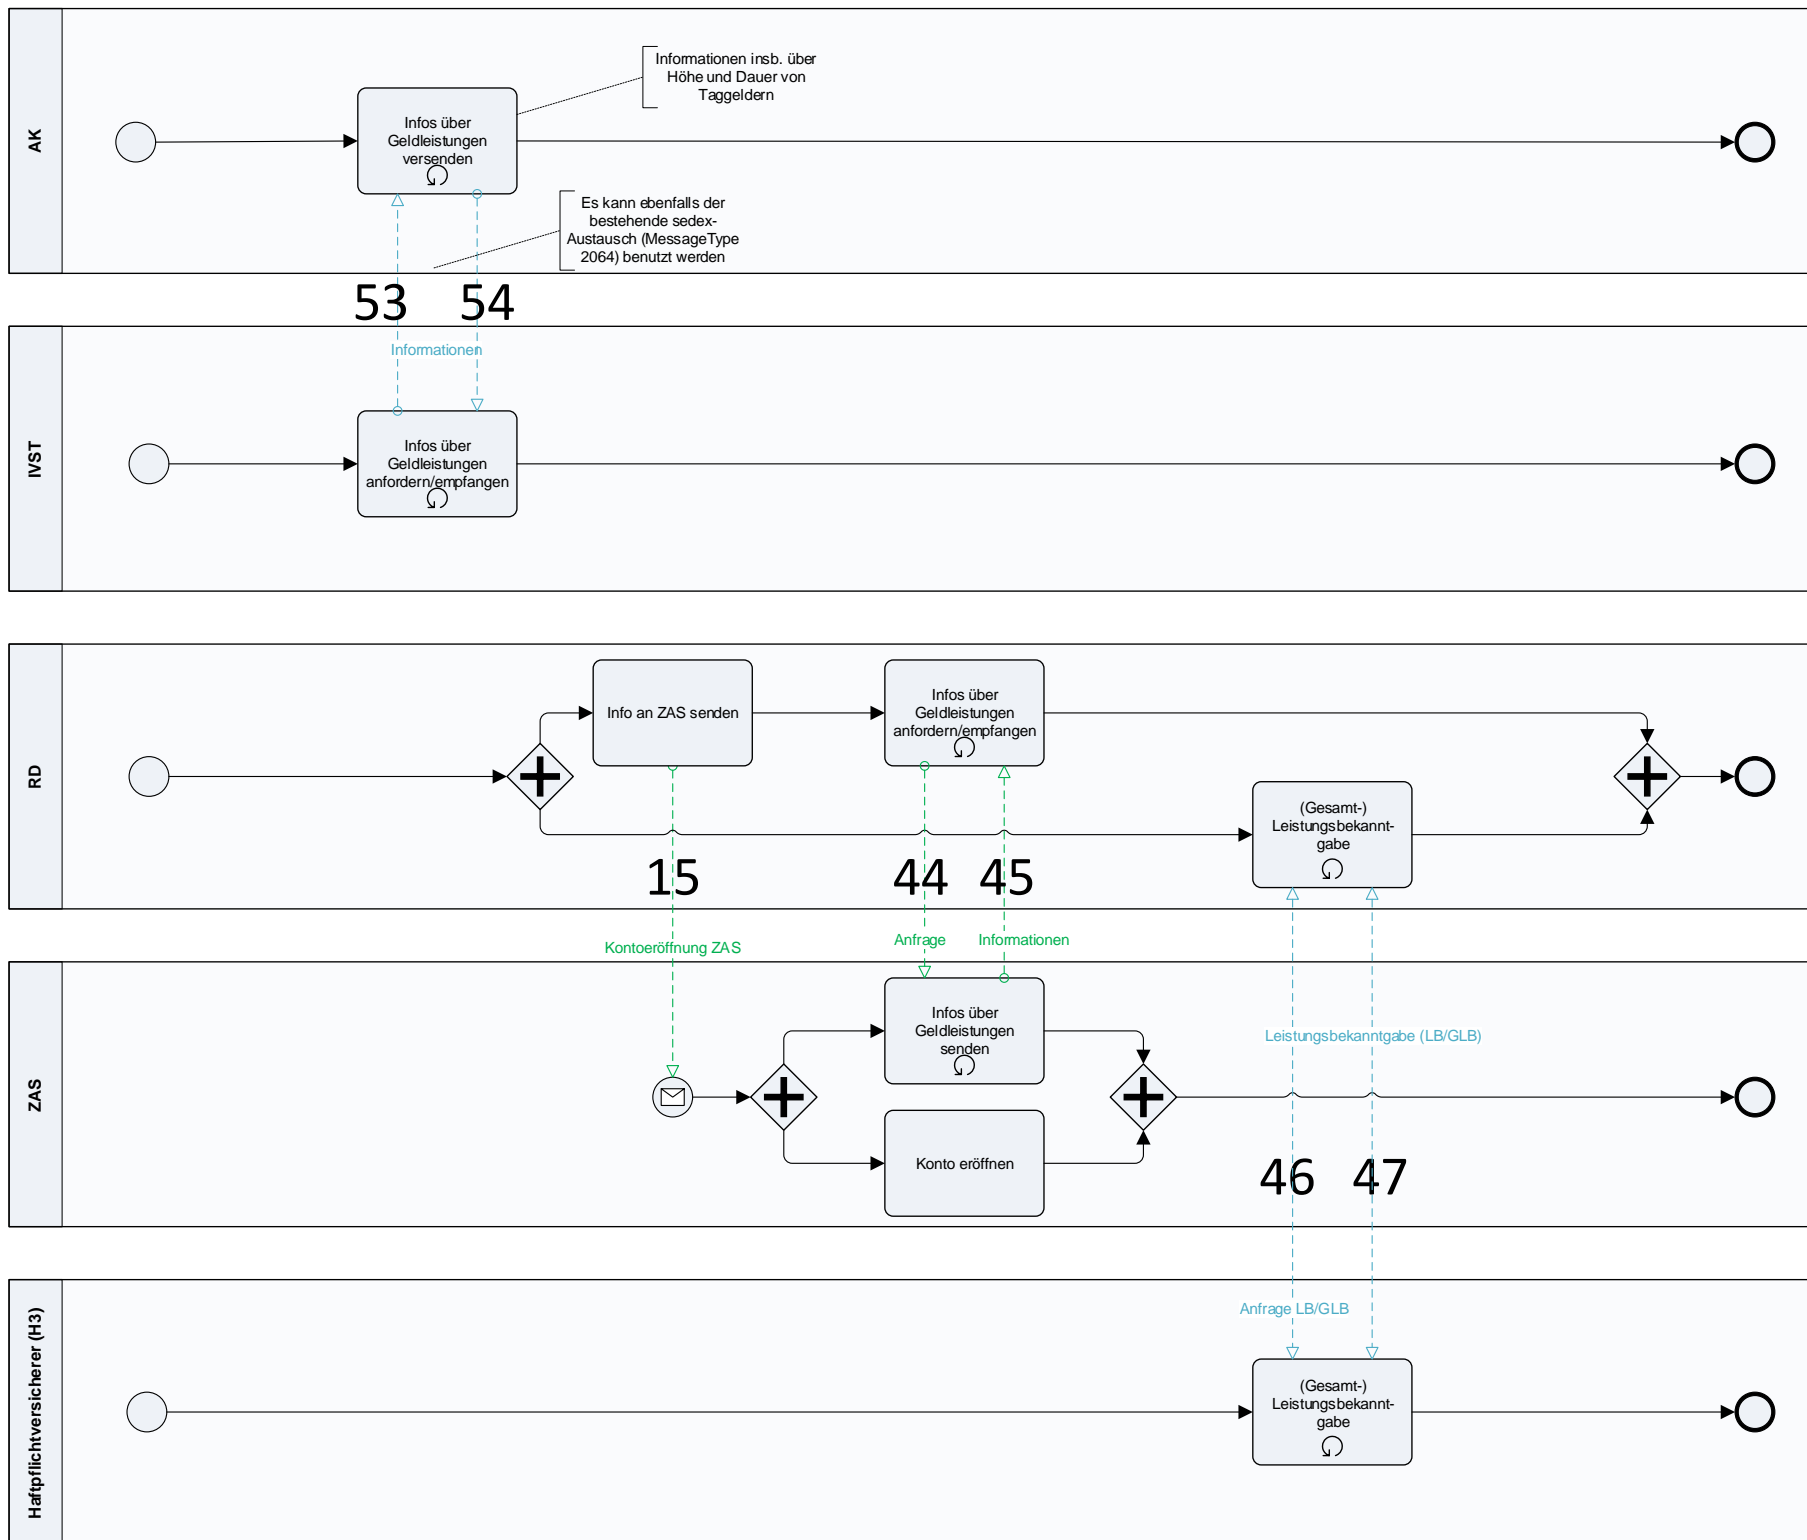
AK

Informationen insb. über Höhe und Dauer von Taggeldern

Infos über Geldleistungen versenden

Es kann ebenfalls der bestehende sedex-Austausch (MessageType 2064) benutzt werden

53 54

Informationen

IVST

Infos über Geldleistungen anfordern/empfangen

RD

Info an ZAS senden

Infos über Geldleistungen anfordern/empfangen

(Gesamt-) Leistungsbekanntgabe

15 44 45

Kontoeröffnung ZAS

Anfrage

Informationen

ZAS

Infos über Geldleistungen senden

Leistungsbekanntgabe (LB/GLB)

Konto eröffnen

46 47

Haftpflichtversicherer (H3)

Anfrage LB/GLB

(Gesamt-) Leistungsbekanntgabe